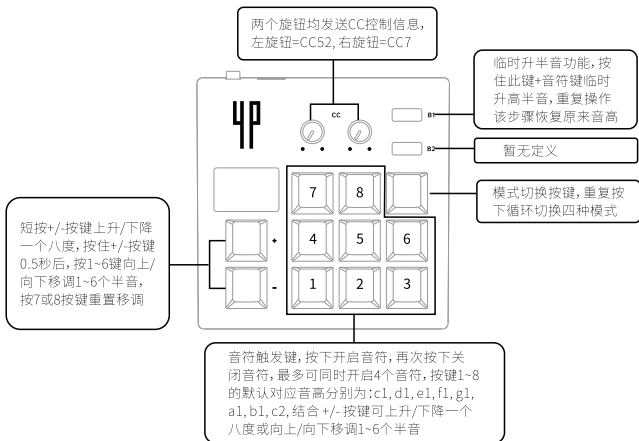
两个旋钮均发送CC控制信息,左旋钮=CC52,右旋钮=CC7

临时升半音功能,按住此键+音符键临时升高半音,重复操作该步骤恢复原来音高

CC

B1

B2

暂无定义

7

8

4

5

6

1

2

3

+

-

模式切换按键,重复按下循环切换四种模式

短按+/-按键上升/下降一个八度,按住+/-按键0.5秒后,按1~6按键向上/向下移调1~6个半音,按7或8按键重置移调

音符触发键,按下开启音符,再次按下关闭音符,最多可同时开启4个音符,按键1~8的默认对应音高分别为:c1, d1, e1, f1, g1, a1, b1, c2, 结合 +/- 按键可上升/下降一个八度或向上/向下移调1~6个半音